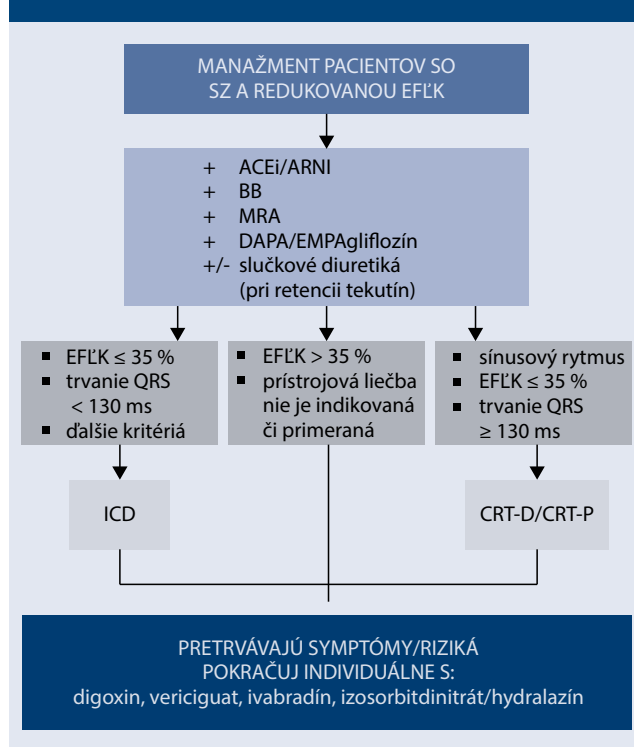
MANAŽMENT PACIENTOV SO SZ A REDUKOVANOU EFĽK

+ ACEi/ARNI
+ BB
+ MRA
+ DAPA/EMPAgliflozín
+/- slučkové diuretiká (pri retencii tekutín)

■ EFĽK ≤ 35 %
■ trvanie QRS < 130 ms
■ ďalšie kritériá

■ EFĽK > 35 %
■ prístrojová liečba nie je indikovaná či primeraná

■ sínusový rytmus
■ EFĽK ≤ 35 %
■ trvanie QRS ≥ 130 ms

ICD

CRT-D/CRT-P

PRETRVÁVAJÚ SYMPTÓMY/RIZIKÁ
POKRAČUJ INDIVIDUÁLNE S:
digoxin, vericiguat, ivabradín, izosorbitdinitrát/hydralazín